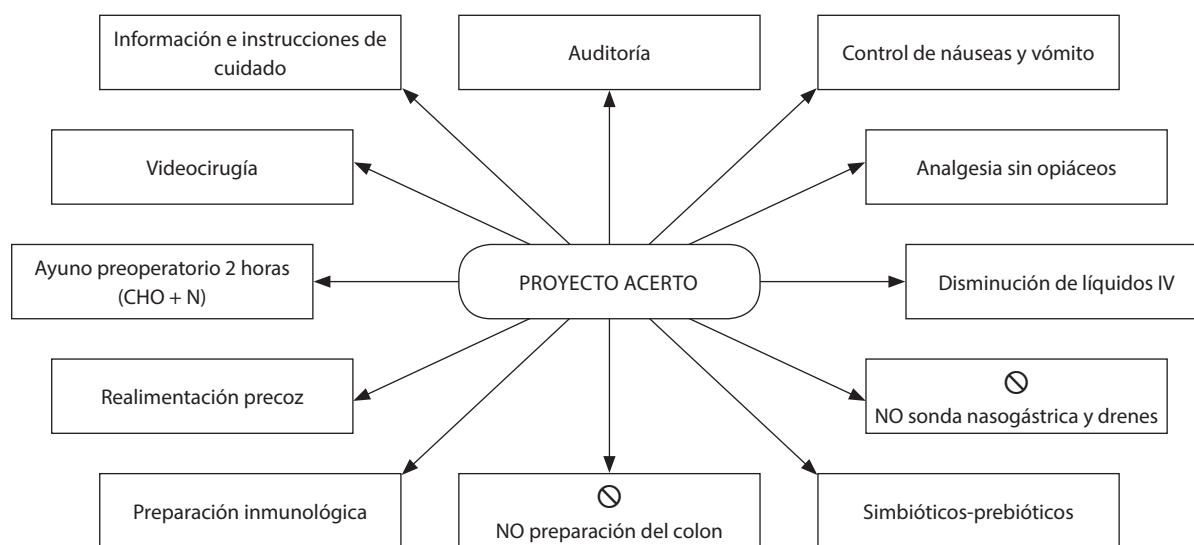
Información e instrucciones de cuidado

Auditoría

Control de náuseas y vómito

Videocirugía

Analgesia sin opiáceos

Ayuno preoperatorio 2 horas (CHO + N)

PROYECTO ACERTO

Disminución de líquidos IV

Realimentación precoz

⊘
NO sonda nasogástrica y drenes

Preparación inmunológica

⊘
NO preparación del colon

Simbióticos-prebióticos